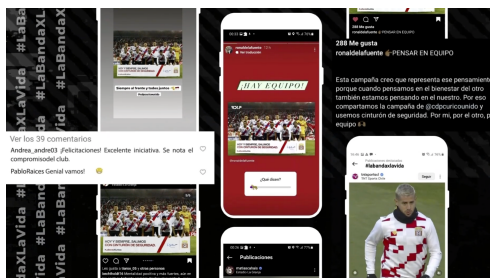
#LaBandaXL #LaVida #LaBandaXL #LaVida #LaBandaXL #LaVida

Siempre el frente y todos juntos

Ver los 39 comentarios

Andrea_andre03 ¡Felicitaciones! Excelente iniciativa. Se nota el compromisodel club.

PabloRaices Genial vamos!

ronaldelafuente

¡HAY EQUIPO!

HOY Y SIEMPRE, SALIMOS CON CINTURÓN DE SEGURIDAD

¿Qué tanto?

HOY Y SIEMPRE, SALIMOS CON CINTURÓN DE SEGURIDAD

Publicaciones

288 Me gusta

ronaldelafuente ¡PENSAR EN EQUIPO

Esta campaña creo que representa ese pensamiento porque cuando pensamos en el bienestar del otro también estamos pensando en el nuestro. Por eso compartamos la campaña de @cdpruricounido y usemos cinturón de seguridad. Por mí, por el otro, por equipo

#labandaxlavida

Seguir